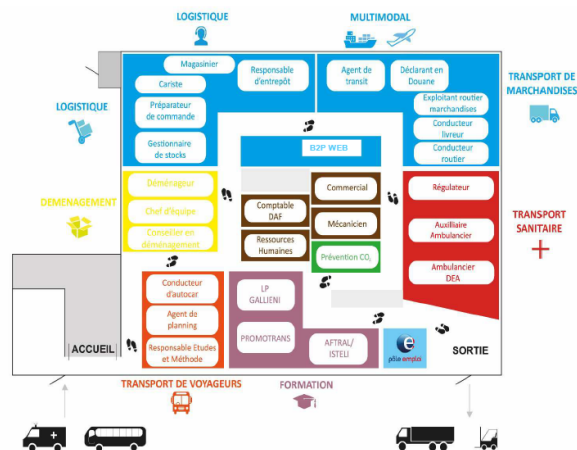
LOGISTIQUE

MULTIMODAL

LOGISTIQUE

Magasinier

Cariste

Responsable d'entrepôt

Préparateur de commande

Gestionnaire de stocks

Agent de transit

Déclarant en Douane

Exploitant routier marchandises

Conducteur livreur

Conducteur routier

TRANSPORT DE MARCHANDISES

B2P WEB

DEMENAGEMENT

Déménageur

Chef d'équipe

Conseiller en déménagement

Comptable DAF

Ressources Humaines

Commercial

Mécanicien

Prévention $CO_2$

Régulateur

Auxilliaire Ambulancier

Ambulancier DEA

TRANSPORT SANITAIRE

Conducteur d'autocar

Agent de planning

Responsable Etudes et Méthode

LP GALLIENI

PROMOTRANS

AFTRAL/ ISTELI

pôle emploi

ACCUEIL

SORTIE

TRANSPORT DE VOYAGEURS

FORMATION